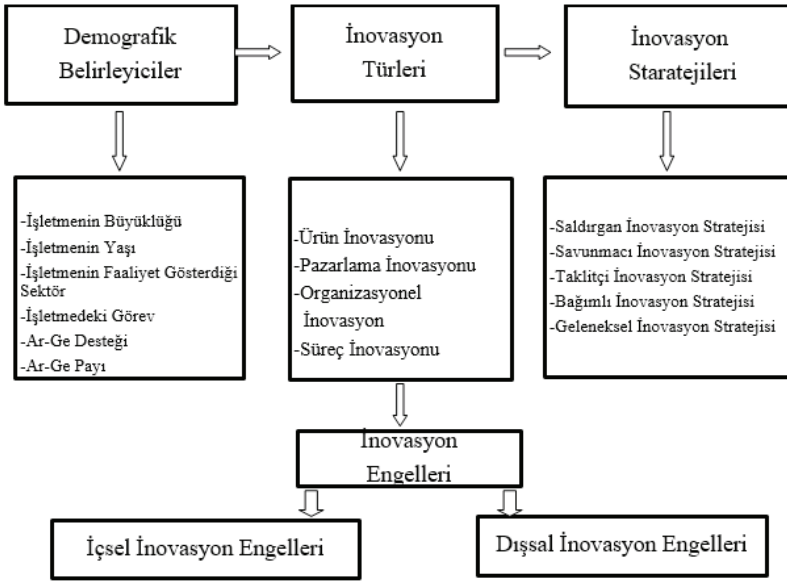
Demografik Belirleyiciler

İnovasyon Türleri

İnovasyon Staratejileri

-İşletmenin Büyüklüğü
-İşletmenin Yaşı
-İşletmenin Faaliyet Gösterdiği Sektör
-İşletmedeki Görev
-Ar-Ge Desteği
-Ar-Ge Payı

-Ürün İnovasyonu
-Pazarlama İnovasyonu
-Organizasyonel İnovasyon
-Süreç İnovasyonu

-Saldırgan İnovasyon Stratejisi
-Savunmacı İnovasyon Stratejisi
-Taklitçi İnovasyon Stratejisi
-Bağımlı İnovasyon Stratejisi
-Geleneksel İnovasyon Stratejisi

İnovasyon Engelleri

İçsel İnovasyon Engelleri

Dışsal İnovasyon Engelleri